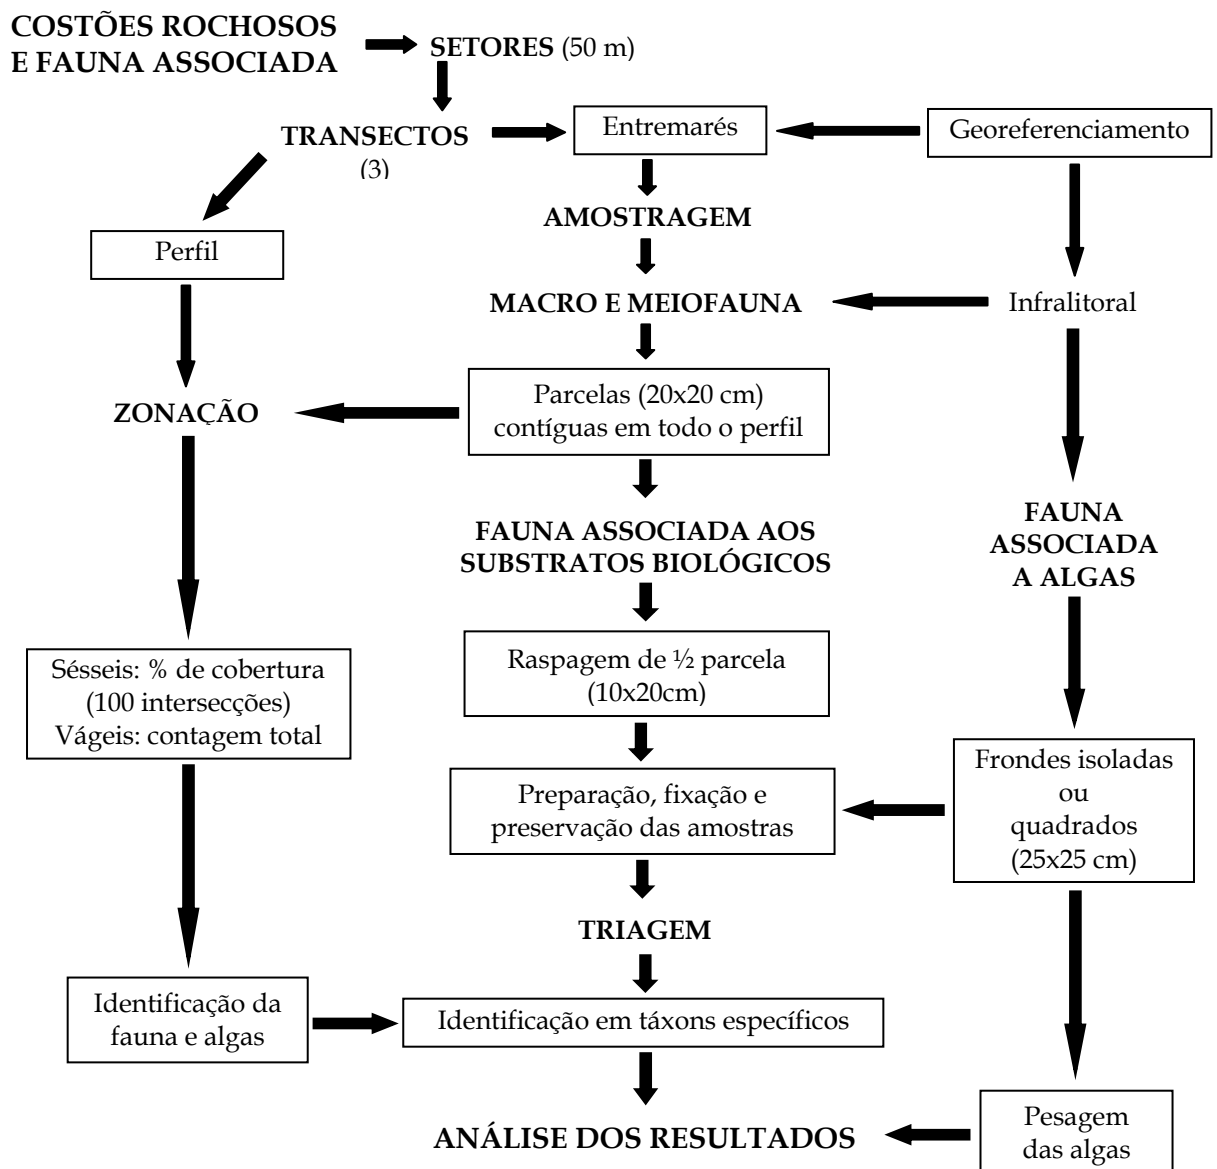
COSTÕES ROCHOSOS E FAUNA ASSOCIADA

SETORES (50 m)

TRANSECTOS (3)

Entremarés

Georeferenciamento

Perfil

AMOSTRAGEM

MACRO E MEIOFAUNA

Infralitoral

ZONAÇÃO

Parcelas (20x20 cm) contíguas em todo o perfil

FAUNA ASSOCIADA AOS SUBSTRATOS BIOLÓGICOS

FAUNA ASSOCIADA A ALGAS

Sésseis: % de cobertura (100 intersecções) Vágeis: contagem total

Raspagem de ½ parcela (10x20cm)

Preparação, fixação e preservação das amostras

Frondes isoladas ou quadrados (25x25 cm)

TRIAGEM

Identificação da fauna e algas

Identificação em táxons específicos

ANÁLISE DOS RESULTADOS

Pesagem das algas